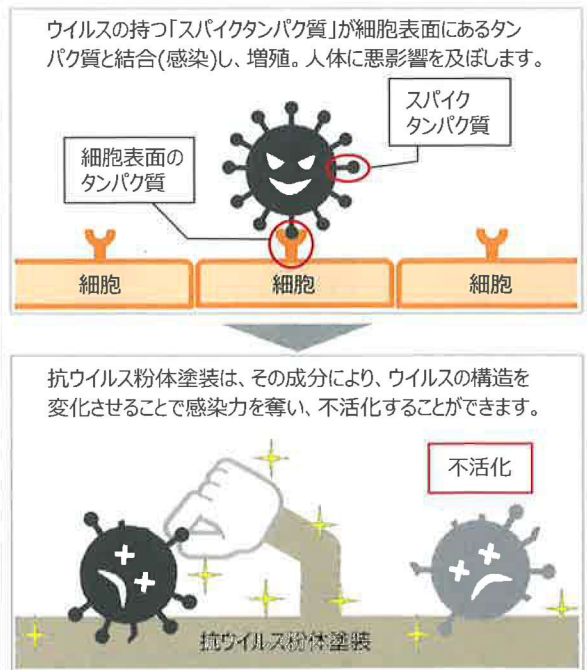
ウイルスの持つ「スパイクタンパク質」が細胞表面にあるタンパク質と結合(感染)し、増殖。人体に悪影響を及ぼします。

スパイクタンパク質

細胞表面のタンパク質

細胞

細胞

細胞

抗ウイルス粉体塗装は、その成分により、ウイルスの構造を変化させることで感染力を奪い、不活化することができます。

不活化

抗ウイルス粉体塗装